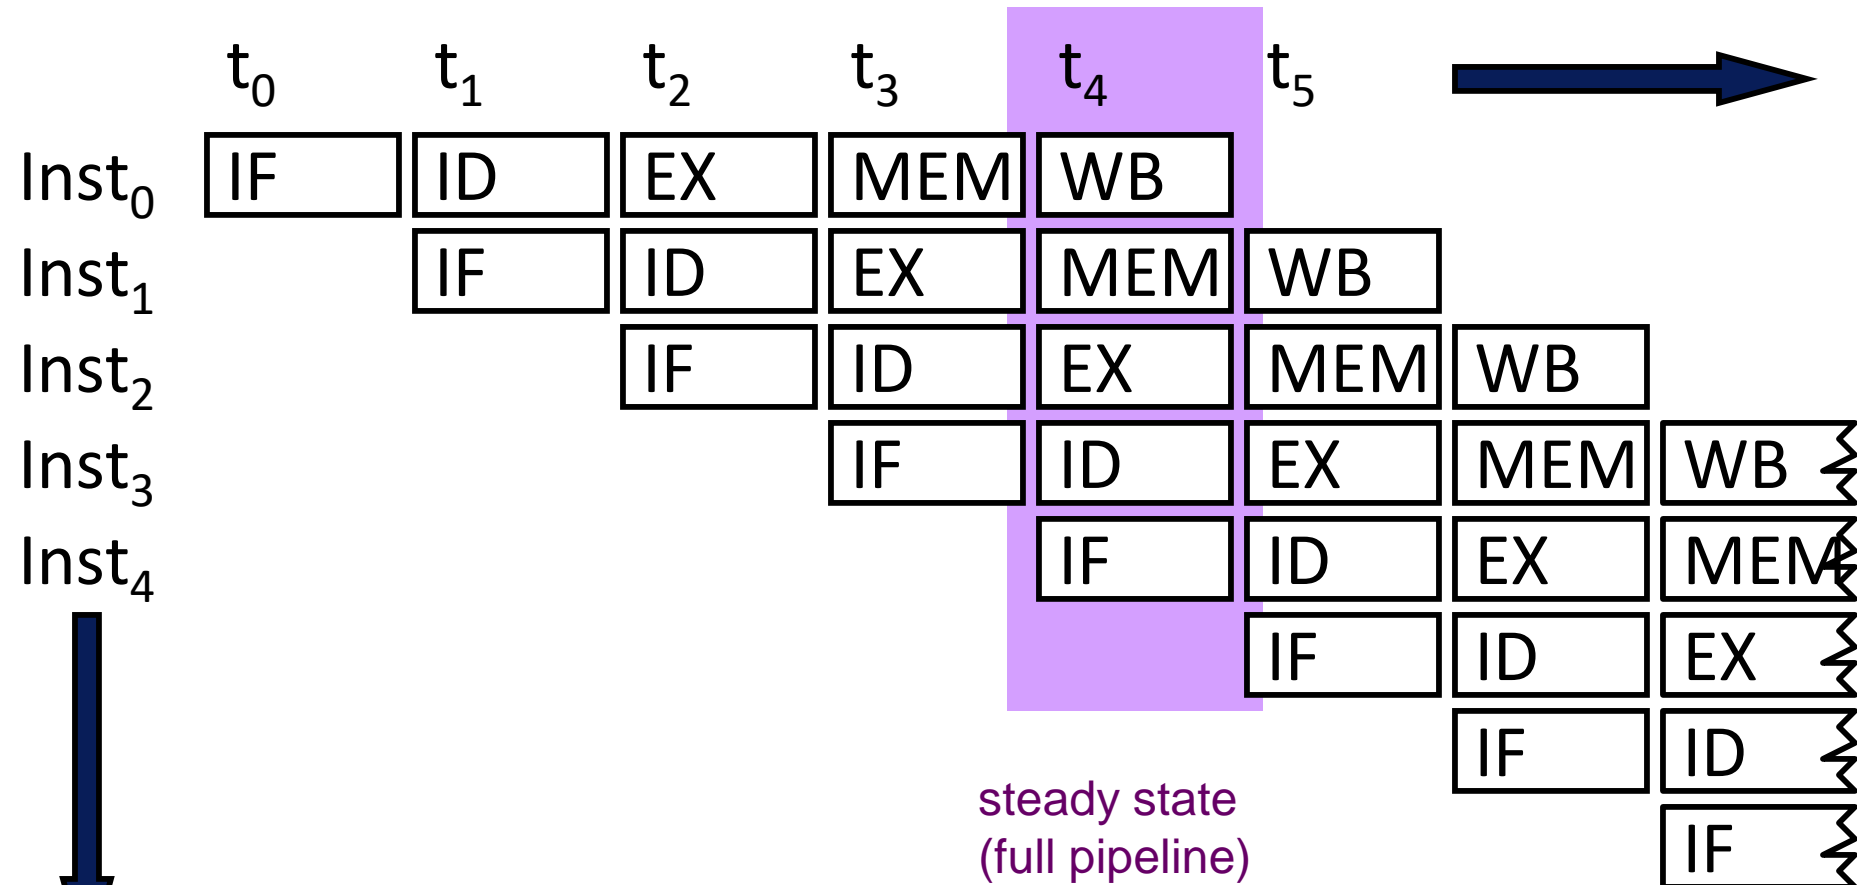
| | $t_0$ | $t_1$ | $t_2$ | $t_3$ | $t_4$ | $t_5$ | | |
|---|---|---|---|---|---|---|---|---|
| $Inst_0$ | IF | ID | EX | MEM | WB | | | |
| $Inst_1$ | | IF | ID | EX | MEM | WB | | |
| $Inst_2$ | | | IF | ID | EX | MEM | WB | |
| $Inst_3$ | | | | IF | ID | EX | MEM | WB |
| $Inst_4$ | | | | | IF | ID | EX | MEM |
| | | | | | | IF | ID | EX |
| | | | | | | | IF | ID |
| | | | | | | | | IF |

steady state (full pipeline)